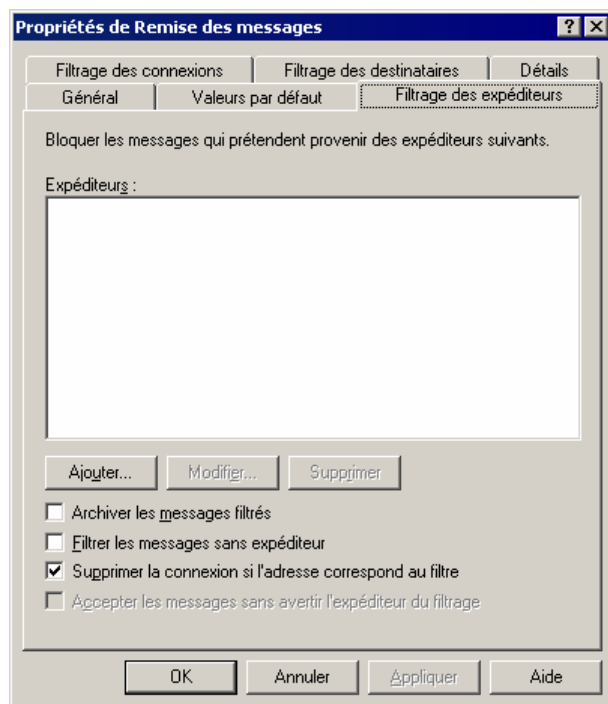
Propriétés de Remise des messages

?
X

Filtrage des connexions
Filtrage des destinataires
Détails
Général
Valeurs par défaut
Filtrage des expéditeurs

Bloquer les messages qui prétendent provenir des expéditeurs suivants.

Expéditeurs :

Ajouter...
Modifier...
Supprimer

Archiver les messages filtrés
Filtrer les messages sans expéditeur
Supprimer la connexion si l'adresse correspond au filtre
Accepter les messages sans avertir l'expéditeur du filtrage

OK
Annuler
Appliquer
Aide